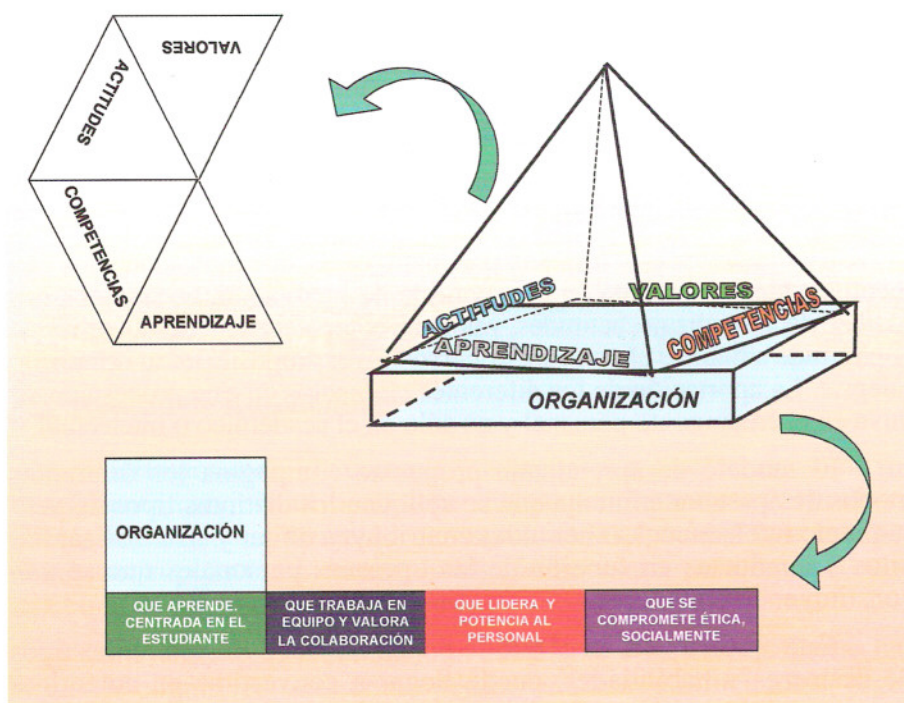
VALORES

ACTITUDES

COMPETENCIAS

APRENDIZAJE

ACTITUDES

VALORES

APRENDIZAJE

COMPETENCIAS

ORGANIZACIÓN

ORGANIZACIÓN

| QUE APRENDE. CENTRADA EN EL ESTUDIANTE | QUE TRABAJA EN EQUIPO Y VALORA LA COLABORACIÓN | QUE LIDERA Y POTENCIA AL PERSONAL | QUE SE COMPROMETE ÉTICA, SOCIALMENTE |
|---|---|---|---|